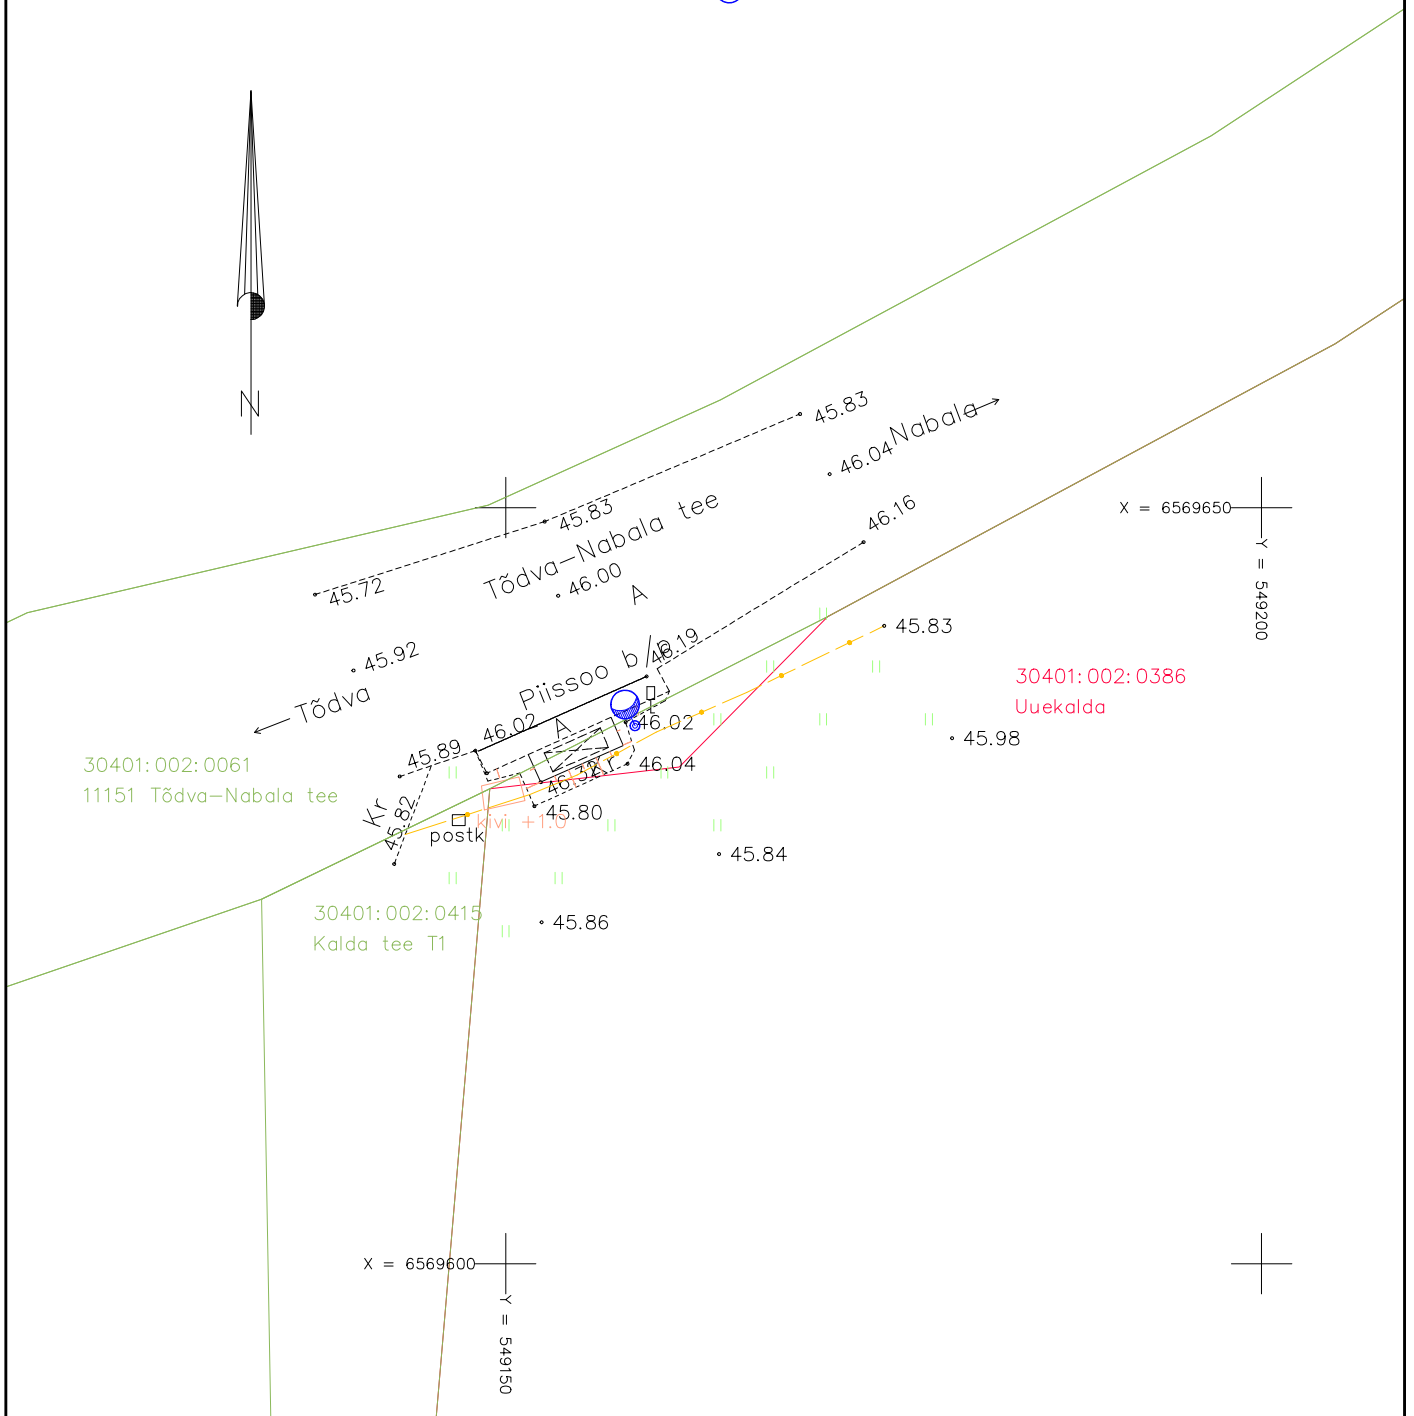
N

45.83

46.04 Nabala

45.83

Tõdva–Nabala tee

46.16

45.72

46.00

A

X = 6569650

Y = 549200

45.92

Piissoo b/p

46.19

45.83

Tõdva

30401:002:0386
Uuekalda

46.02

46.02

A

45.98

45.89

30401:002:0061
11151 Tõdva–Nabala tee

46.32

Kr

46.04

Kr

45.82

45.80

postk

kivi +1.0

45.84

30401:002:0415
Kalda tee T1

45.86

X = 6569600

Y = 549150